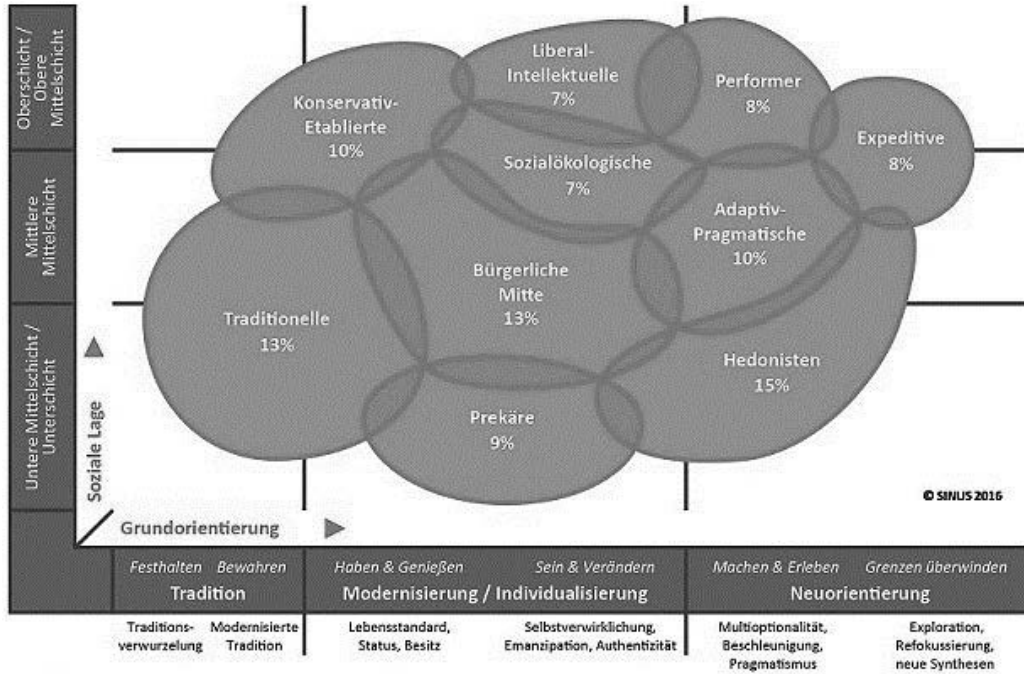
Oberschicht / Obere Mittelschicht

Mittlere Mittelschicht

Untere Mittelschicht / Unterschicht

Soziale Lage

Konservativ-Etablierte 10%

Liberal-Intellektuelle 7%

Performer 8%

Expeditive 8%

Sozialökologische 7%

Adaptiv-Pragmatische 10%

Traditionelle 13%

Bürgerliche Mitte 13%

Hedonisten 15%

Prekäre 9%

© SINUS 2016

Grundorientierung

| Festhalten Bewahren | Haben & Genießen Sein & Verändern | Machen & Erleben Grenzen überwinden |
|---|---|---|
| Tradition | Modernisierung / Individualisierung | Neuorientierung |

Traditionsverwurzelung | Modernisierte Tradition | Lebensstandard, Status, Besitz | Selbstverwirklichung, Emanzipation, Authentizität | Multioptionalität, Beschleunigung, Pragmatismus | Exploration, Refokussierung, neue Synthesen